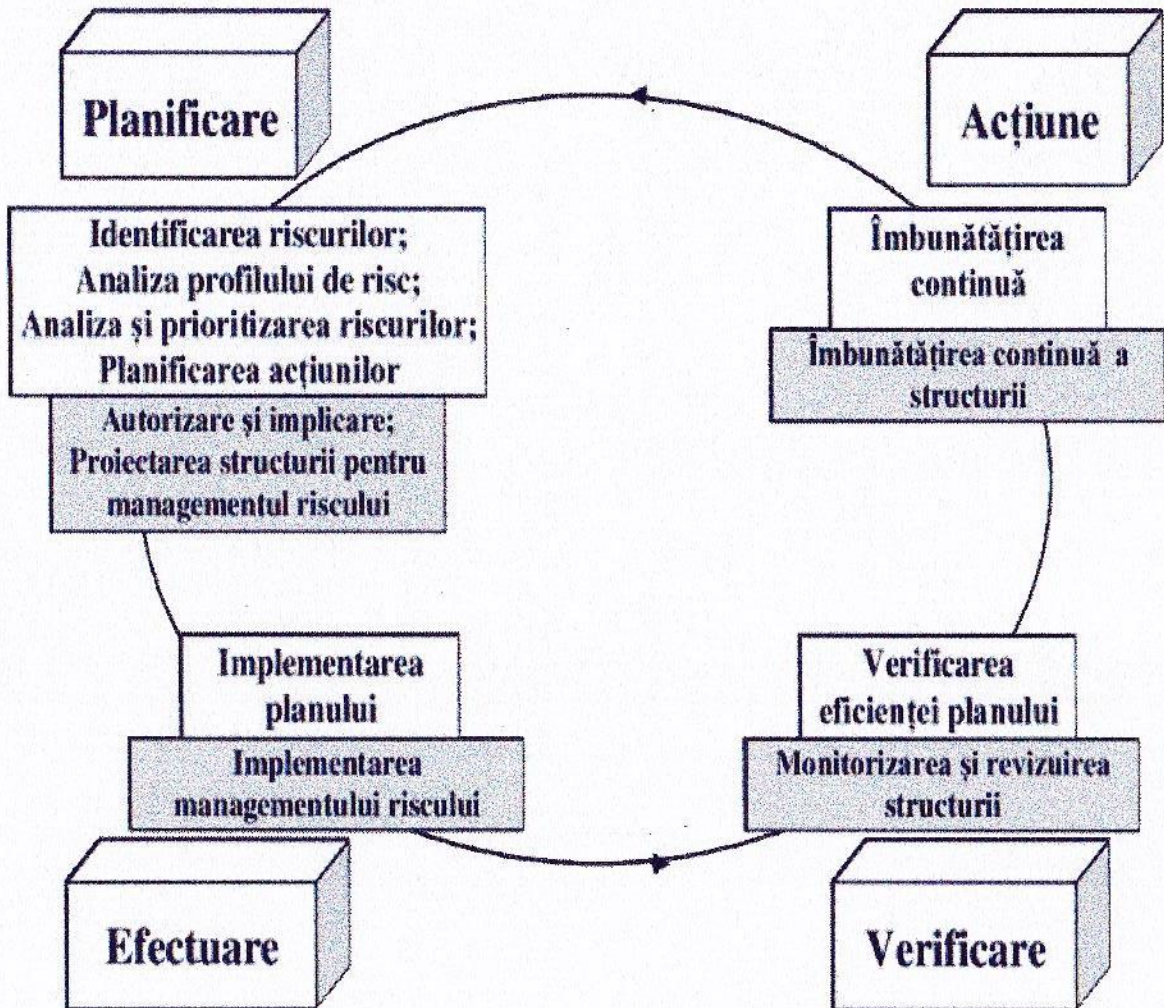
Planificare

Acțiune

Identificarea riscurilor;
Analiza profilului de risc;
Analiza și prioritizarea riscurilor;
Planificarea acțiunilor

Autorizare și implicare;
Proiectarea structurii pentru managementul riscului

Îmbunătățirea continuă

Îmbunătățirea continuă a structurii

Implementarea planului

Implementarea managementului riscului

Verificarea eficienței planului

Monitorizarea și revizuirea structurii

Efectuare

Verificare